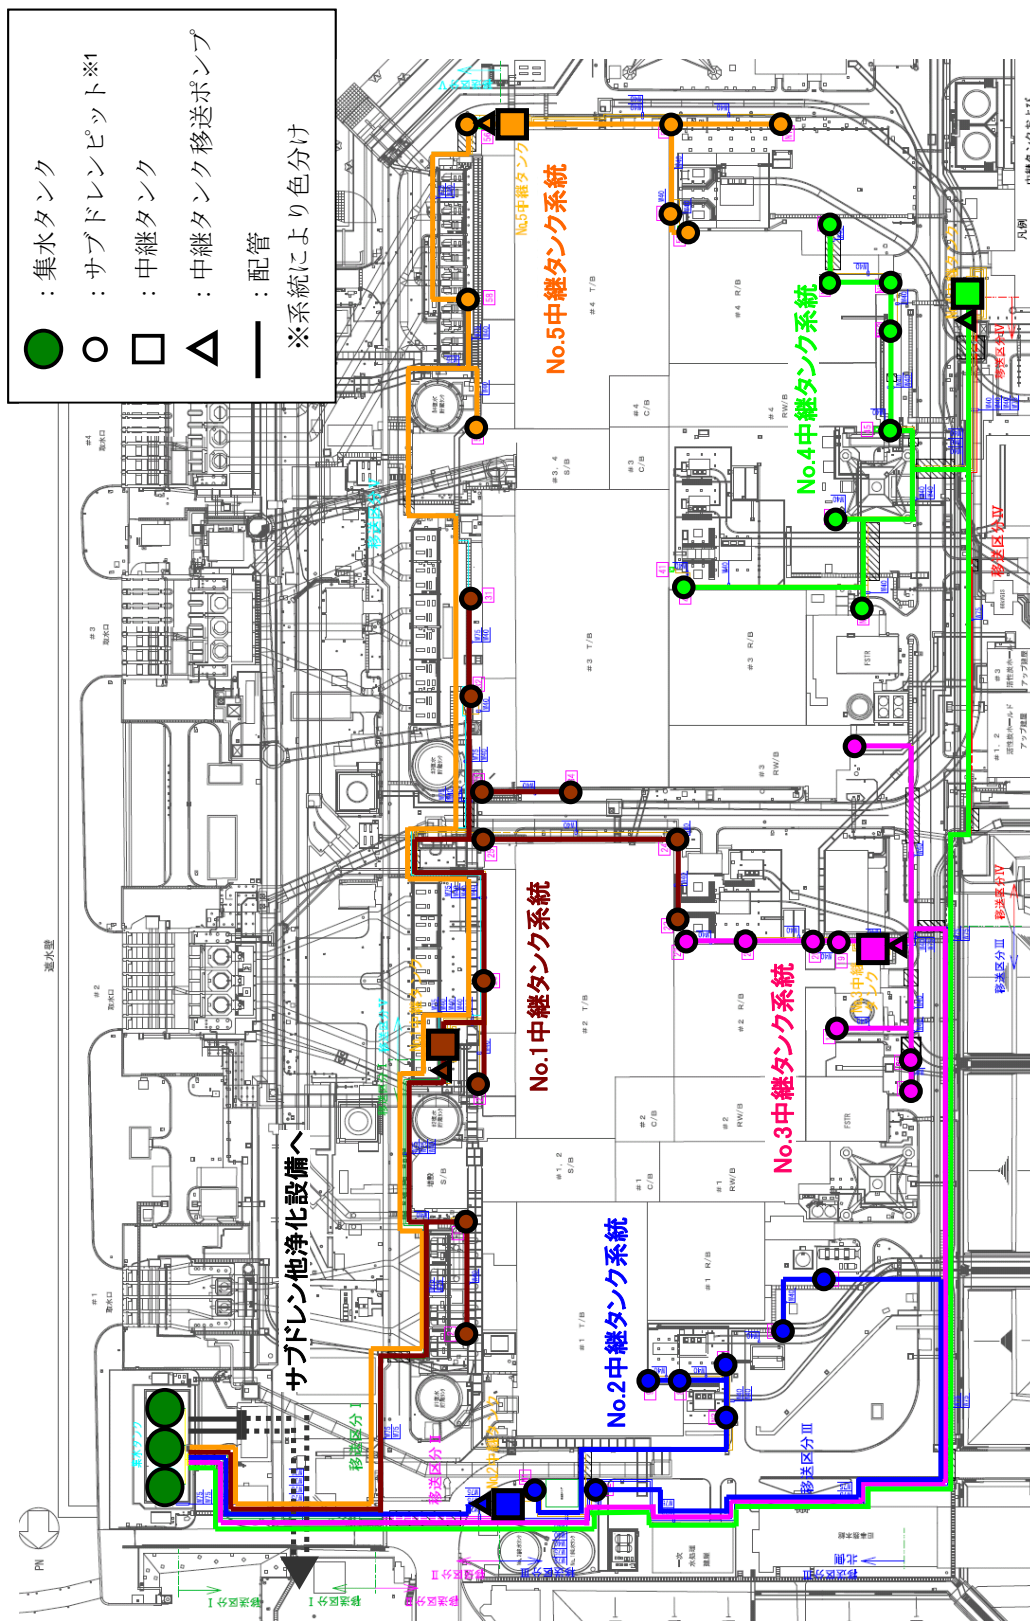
：集水タンク
：サブドレンピット※1
：中継タンク
：中継タンク移送ポンプ
：配管
※系統により色分け

No.5中継タンク系統
No.4中継タンク系統
No.1中継タンク系統
No.3中継タンク系統
No.2中継タンク系統
サブドレン他浄化設備へ

No.5中継タンク
No.4中継タンク
No.3中継タンク
No.2中継タンク
No.1中継タンク
集水タンク

#4 T/B
#4 R/B
#4 C/B
#3,4 S/B
#3 C/B
#3 T/B
#3 R/B
#3 RW/B
#2 T/B
#2 R/B
#2 C/B
#2 RW/B
#1,2 S/B
#1 C/B
#1 RW/B
#1 T/B
#1 R/B
FSTR

#4 取水口
#3 取水口
#2 取水口
#1 取水口
遮水壁

移送区分 I
移送区分 II
移送区分 III
移送区分 IV
移送区分 V

凡例
PN